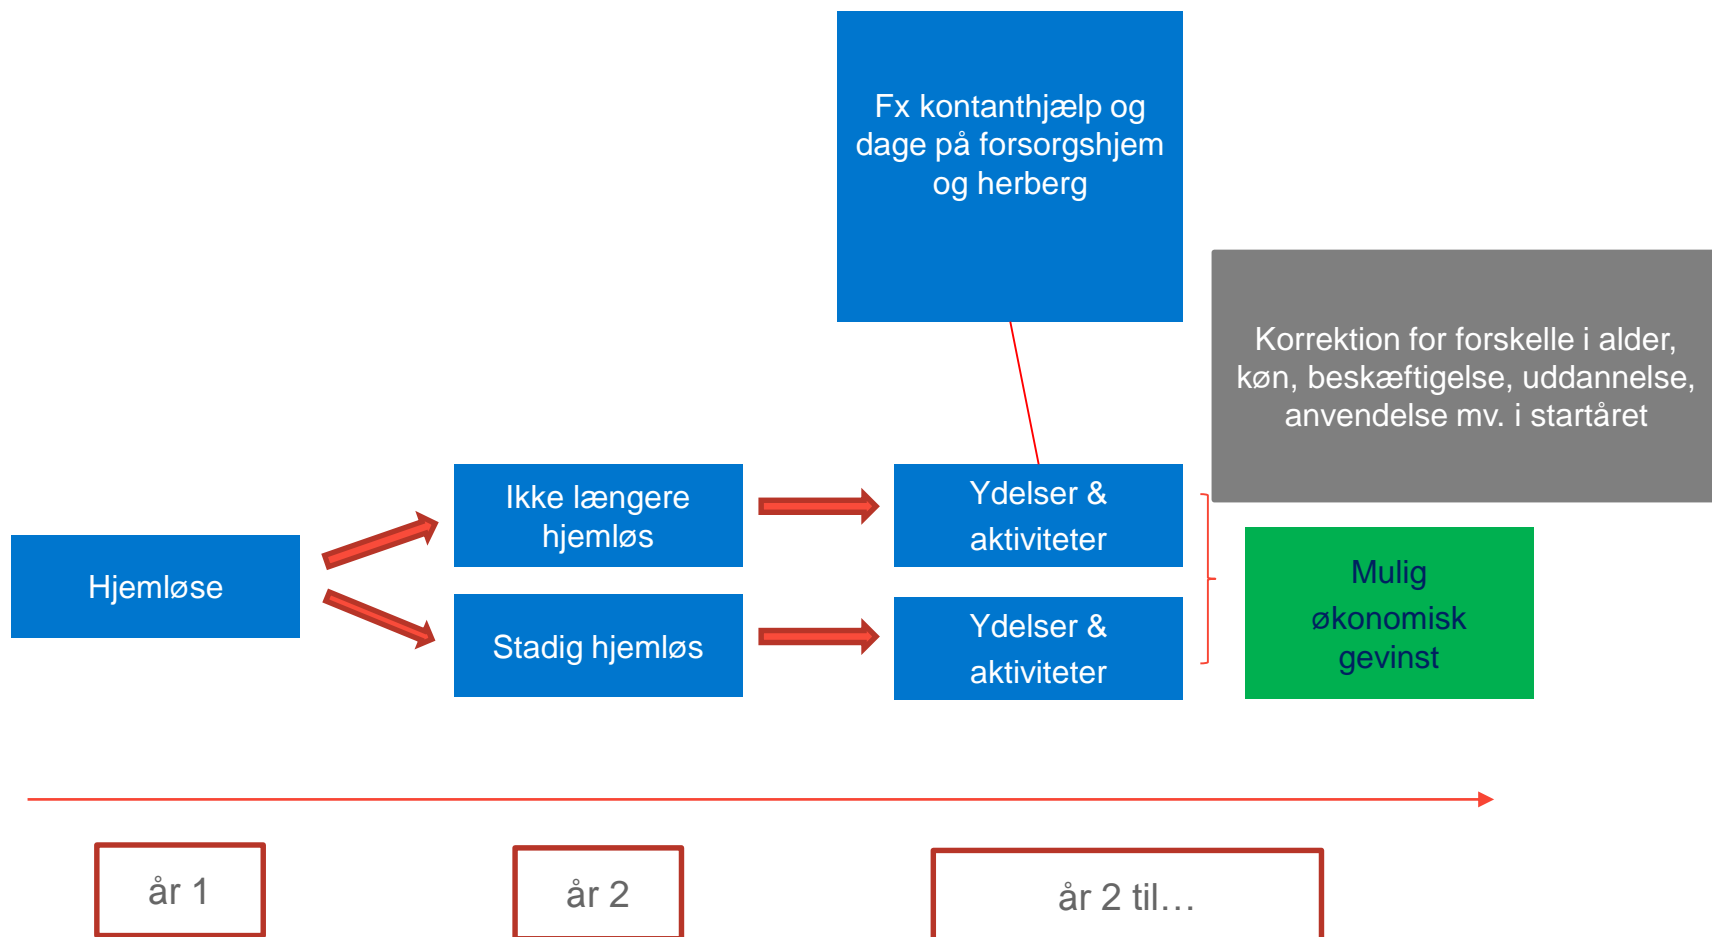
Fx kontanthjælp og dage på forsorgshjem og herberg

Korrektion for forskelle i alder, køn, beskæftigelse, uddannelse, anvendelse mv. i startåret

Hjemløse

Ikke længere hjemløs

Stadig hjemløs

Ydelser & aktiviteter

Ydelser & aktiviteter

Mulig økonomisk gevinst

år 1

år 2

år 2 til…